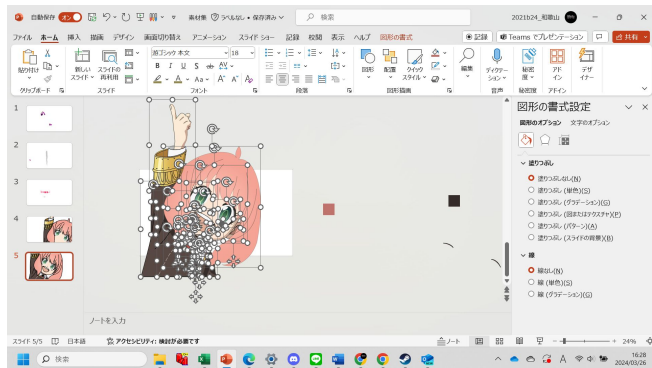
自動保存 オン 素材集 つべルなし・保存済み 検索 2021b24_相磯山

ファイル ホーム 挿入 描画 デザイン 画面切り替え アニメーション スライド ショー 記録 校閲 表示 ヘルプ 図形の書式 記録 Teams でプレゼンテーション 共有

貼り付け クリップボード 新しいスライド スライドの再利用 スライド 游ゴシック 本文 18 B I U S ab A Aa A フォント 段落 図形 配置 クイックスタイル 図形描画 編集 ディクテーション 音声 秘密度 秘密度 アドイン アドイン デザイナー

図形の書式設定
図形のオプション 文字のオプション

塗りつぶし
塗りつぶしなし(N)
塗りつぶし (単色)(S)
塗りつぶし (グラデーション)(G)
塗りつぶし (図またはテクスチャ)(P)
塗りつぶし (パターン)(A)
塗りつぶし (スライドの背景)(B)

線
線なし(N)
線 (単色)(S)
線 (グラデーション)(G)

1
2
3
4
5

ノートを入力

スライド 5/5 日本語 アクセシビリティ: 検討が必要です ノート 24%

検索

16:28
2024/03/26